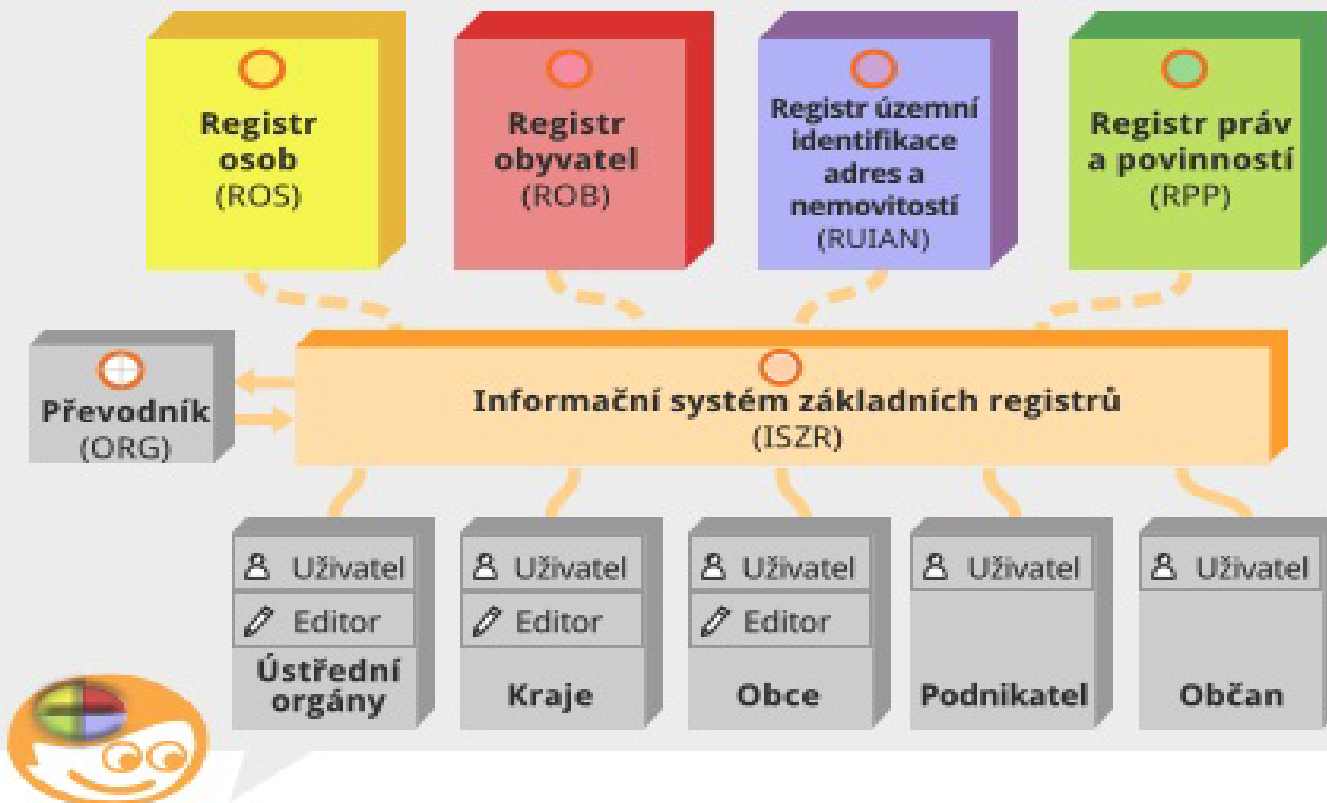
Registr osob (ROS)

Registr obyvatel (ROB)

Registr územní identifikace adres a nemovitostí (RUIAN)

Registr práv a povinností (RPP)

Převodník (ORG)

Informační systém základních registrů (ISZR)

Uživatel
Editor
Ústřední orgány

Uživatel
Editor
Kraje

Uživatel
Editor
Obce

Uživatel
Podnikatel

Uživatel
Občan